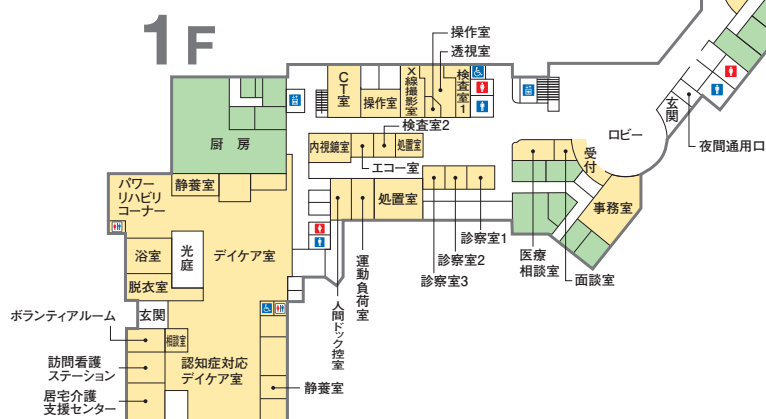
1F

操作室
透視室
CT室
X線撮影室
操作室
検査室1
検査室2
内視鏡室
処置室
エコー室
ロビー
玄関
夜間通用口
受付
事務室
厨房
静養室
パワーリハビリコーナー
処置室
浴室
光庭
デイケア室
脱衣室
運動負荷室
人間ドック控室
診察室1
診察室2
診察室3
医療相談室
面談室
ボランティアルーム
玄関
相談室
訪問看護ステーション
認知症対応デイケア室
居宅介護支援センター
静養室